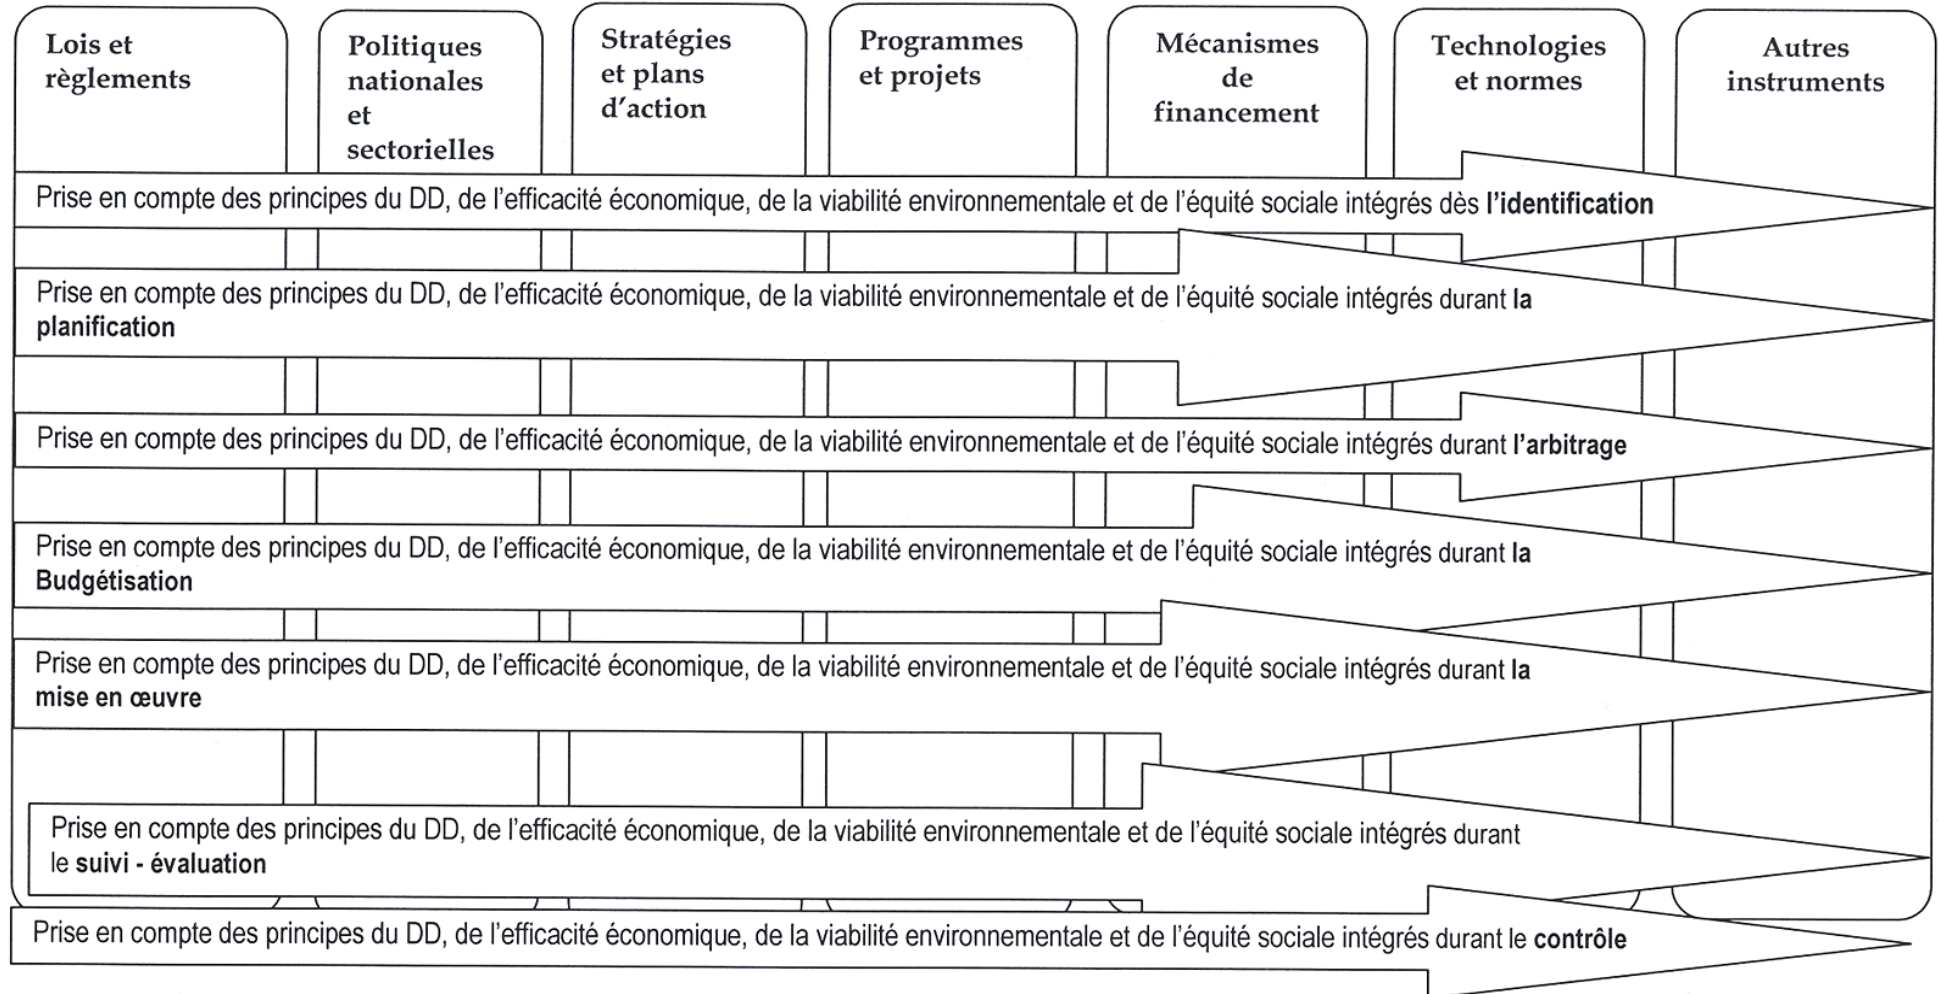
Lois et règlements

Politiques nationales et sectorielles

Stratégies et plans d'action

Programmes et projets

Mécanismes de financement

Technologies et normes

Autres instruments

Prise en compte des principes du DD, de l'efficacité économique, de la viabilité environnementale et de l'équité sociale intégrés dès **l'identification**

Prise en compte des principes du DD, de l'efficacité économique, de la viabilité environnementale et de l'équité sociale intégrés durant **la planification**

Prise en compte des principes du DD, de l'efficacité économique, de la viabilité environnementale et de l'équité sociale intégrés durant **l'arbitrage**

Prise en compte des principes du DD, de l'efficacité économique, de la viabilité environnementale et de l'équité sociale intégrés durant **la Budgétisation**

Prise en compte des principes du DD, de l'efficacité économique, de la viabilité environnementale et de l'équité sociale intégrés durant **la mise en œuvre**

Prise en compte des principes du DD, de l'efficacité économique, de la viabilité environnementale et de l'équité sociale intégrés durant le **suivi - évaluation**

Prise en compte des principes du DD, de l'efficacité économique, de la viabilité environnementale et de l'équité sociale intégrés durant le **contrôle**